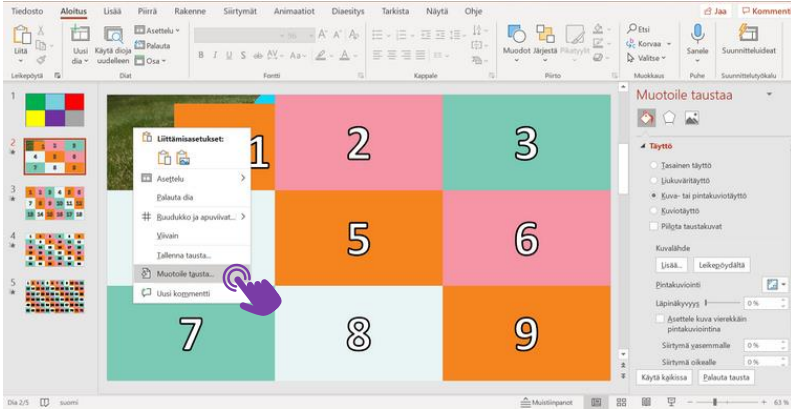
Tiedosto Aloitus Lisää Piirrä Rakenne Siirtymät Animaatiot Diaesitys Tarkista Näytä Ohje

Jaa Kommentit

Liitä Uusi dia Käytä dioja uudelleen Asettelu Palauta Osa

Leikepöytä Diat Fontti Kappale Piirto Muokkaus Puhe Suunnittelutyökalu

B I U S ab AV Aa A A

Muodot Järjestä Pikatyylit

Etsi Korvaa Valitse

Sanele Suunnitteluideat

1 2 3 4 5

1 2 3 4 5 6 7 8 9 10 11 12 13 14 15 16 17 18

1 2 3

5 6

7 8 9

Liittämisasetukset:

Asettelu

Palauta dia

Ruudukko ja apuviivat...

Viivain

Tallenna tausta...

Muotoile tausta...

Uusi kommentti

Muotoile taustaa

Täyttö

Tasainen täyttö

Liukuväritäyttö

Kuva- tai pintakuviotäyttö

Kuviotäyttö

Piilota taustakuvat

Kuvalähde

Lisää... Leikepöydältä

Pintakuviointi

Läpinäkyvyys 0 %

Asettele kuva vierekkäin pintakuviointina

Siirtymä vasemmalle 0 %

Siirtymä oikealle 0 %

Käytä kaikissa Palauta tausta

Dia 2/5 suomi

Muistiinpanot

63 %